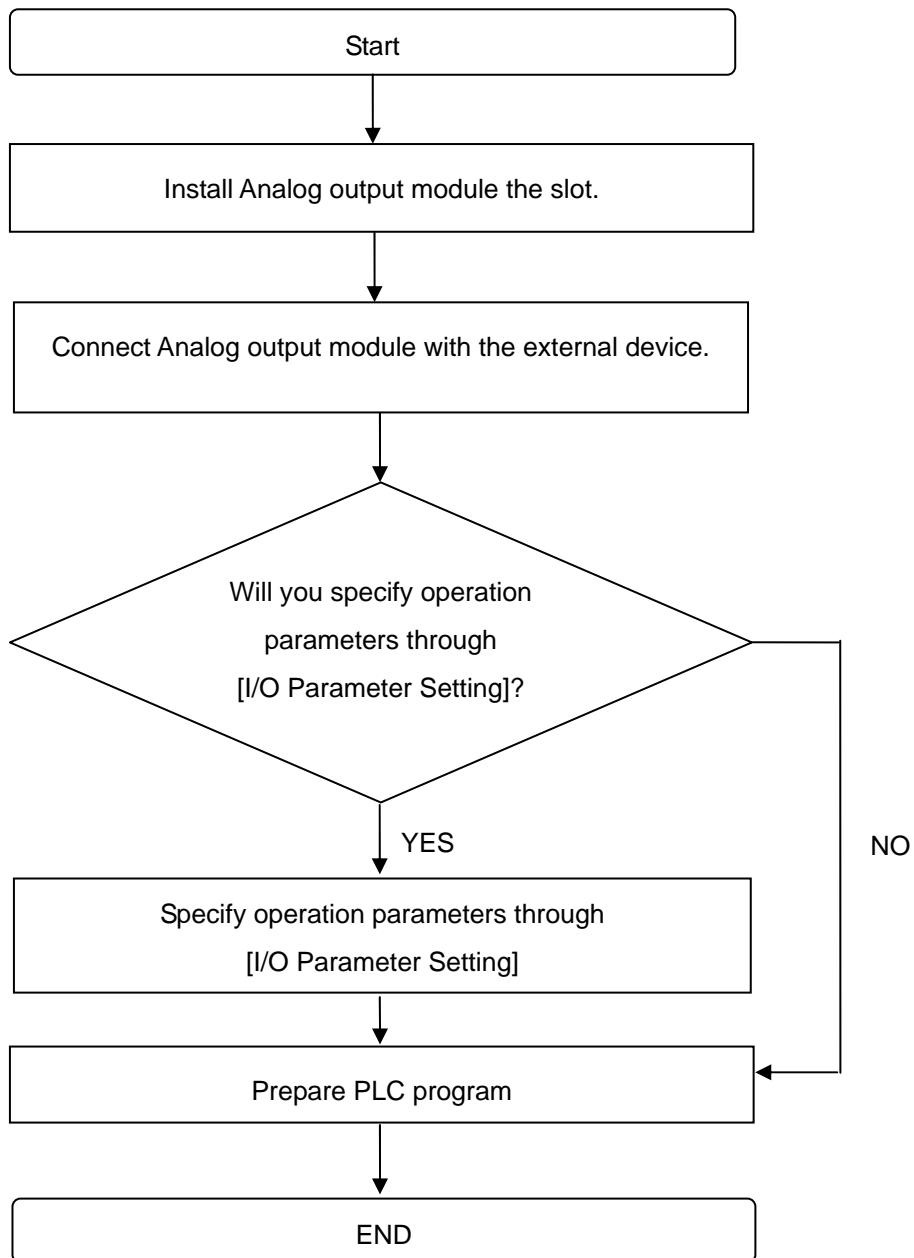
Start

Install Analog output module the slot.

Connect Analog output module with the external device.

Will you specify operation parameters through [I/O Parameter Setting]?

YES

NO

Specify operation parameters through [I/O Parameter Setting]

Prepare PLC program

END